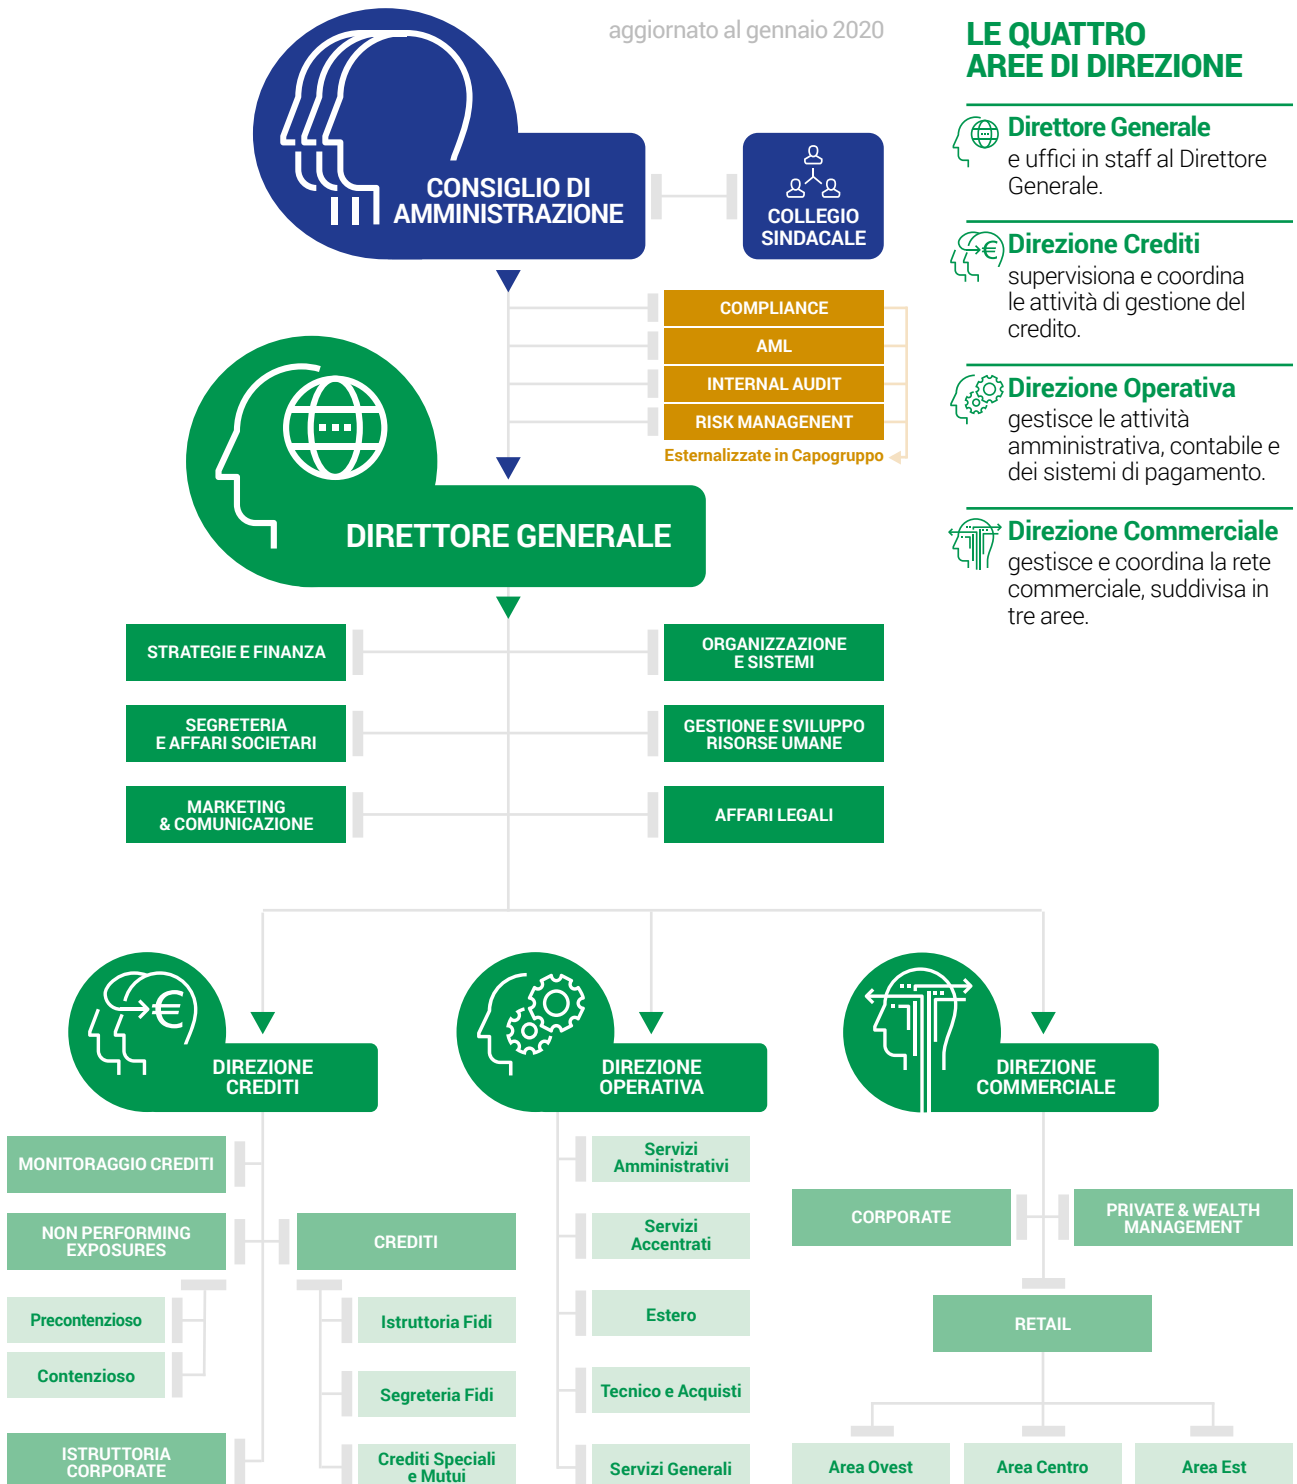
aggiornato al gennaio 2020

CONSIGLIO DI AMMINISTRAZIONE

COLLEGIO SINDACALE

COMPLIANCE

AML

INTERNAL AUDIT

RISK MANAGENENT

Esternalizzate in Capogruppo

DIRETTORE GENERALE

STRATEGIE E FINANZA

ORGANIZZAZIONE E SISTEMI

SEGRETERIA E AFFARI SOCIETARI

GESTIONE E SVILUPPO RISORSE UMANE

MARKETING & COMUNICAZIONE

AFFARI LEGALI

DIREZIONE CREDITI

DIREZIONE OPERATIVA

DIREZIONE COMMERCIALE

MONITORAGGIO CREDITI

NON PERFORMING EXPOSURES

CREDITI

Precontenzioso

Contenzioso

Istruttoria Fidi

Segreteria Fidi

ISTRUTTORIA CORPORATE

Crediti Speciali e Mutui

Servizi Amministrativi

Servizi Accentrati

Estero

Tecnico e Acquisti

Servizi Generali

CORPORATE

PRIVATE & WEALTH MANAGEMENT

RETAIL

Area Ovest

Area Centro

Area Est

LE QUATTRO AREE DI DIREZIONE

Direttore Generale
e uffici in staff al Direttore Generale.

Direzione Crediti
supervisiona e coordina le attività di gestione del credito.

Direzione Operativa
gestisce le attività amministrativa, contabile e dei sistemi di pagamento.

Direzione Commerciale
gestisce e coordina la rete commerciale, suddivisa in tre aree.